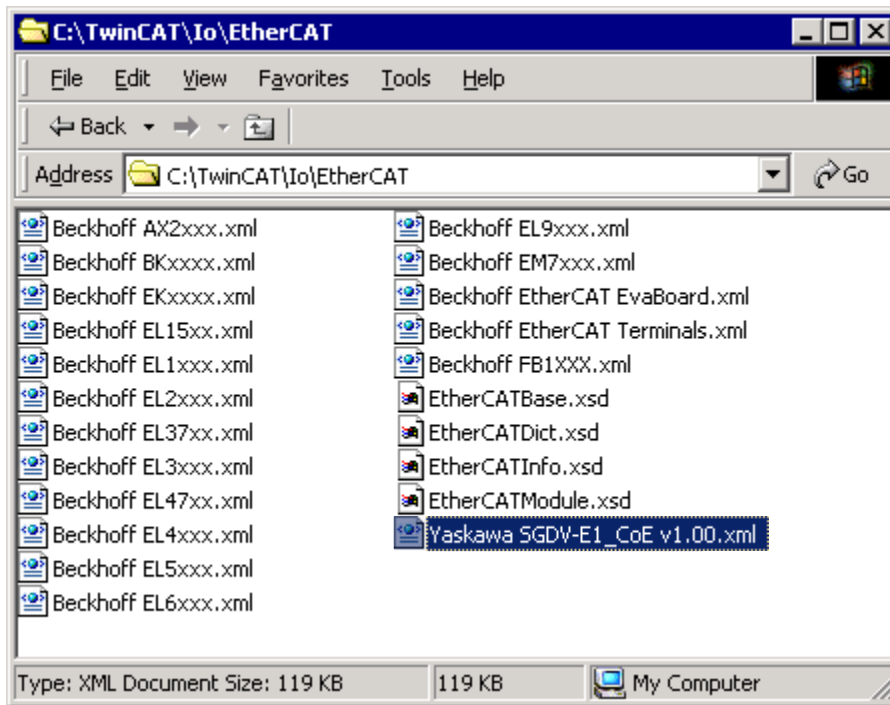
C:\TwinCAT\Io\EtherCAT

File Edit View Favorites Tools Help

Back

Address C:\TwinCAT\Io\EtherCAT

Go

Beckhoff AX2xxx.xml
Beckhoff BKxxxx.xml
Beckhoff EKxxxx.xml
Beckhoff EL15xx.xml
Beckhoff EL1xxx.xml
Beckhoff EL2xxx.xml
Beckhoff EL37xx.xml
Beckhoff EL3xxx.xml
Beckhoff EL47xx.xml
Beckhoff EL4xxx.xml
Beckhoff EL5xxx.xml
Beckhoff EL6xxx.xml

Beckhoff EL9xxx.xml
Beckhoff EM7xxx.xml
Beckhoff EtherCAT EvaBoard.xml
Beckhoff EtherCAT Terminals.xml
Beckhoff FB1XXX.xml
EtherCATBase.xsd
EtherCATDict.xsd
EtherCATInfo.xsd
EtherCATModule.xsd
Yaskawa SGDV-E1_CoE v1.00.xml

Type: XML Document Size: 119 KB | 119 KB | My Computer